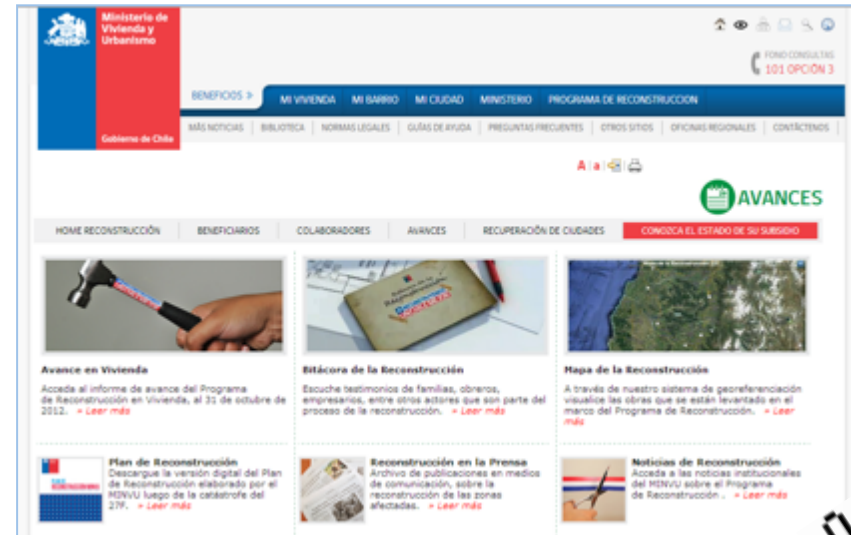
Ministerio de Vivienda y Urbanismo

Gobierno de Chile

FONO CONSULTAS
101 OPCIÓN 3

BENEFICIOS » MI VIVIENDA MI BARRIO MI CIUDAD MINISTERIO PROGRAMA DE RECONSTRUCCION

MÁS NOTICIAS | BIBLIOTECA | NORMAS LEGALES | GUÍAS DE AYUDA | PREGUNTAS FRECUENTES | OTROS SITIOS | OFICINAS REGIONALES | CONTÁCTENOS

A | a

AVANCES

HOME RECONSTRUCCIÓN | BENEFICIARIOS | COLABORADORES | AVANCES | RECUPERACIÓN DE CIUDADES | CONOZCA EL ESTADO DE SU SUBSIDIO

Avance en Vivienda
Acceda al informe de avance del Programa de Reconstrucción en Vivienda, al 31 de octubre de 2012. » Leer más

Bitácora de la Reconstrucción
Escuche testimonios de familias, obreros, empresarios, entre otros actores que son parte del proceso de la reconstrucción. » Leer más

Mapa de la Reconstrucción
A través de nuestro sistema de georeferenciación visualice las obras que se están levantando en el marco del Programa de Reconstrucción. » Leer más

Plan de Reconstrucción
Descargue la versión digital del Plan de Reconstrucción elaborado por el MINVU luego de la catástrofe del 27F. » Leer más

Reconstrucción en la Prensa
Archivo de publicaciones en medios de comunicación, sobre la reconstrucción de las zonas afectadas. » Leer más

Noticias de Reconstrucción
Acceda a las noticias institucionales del MINVU sobre el Programa de Reconstrucción . » Leer más